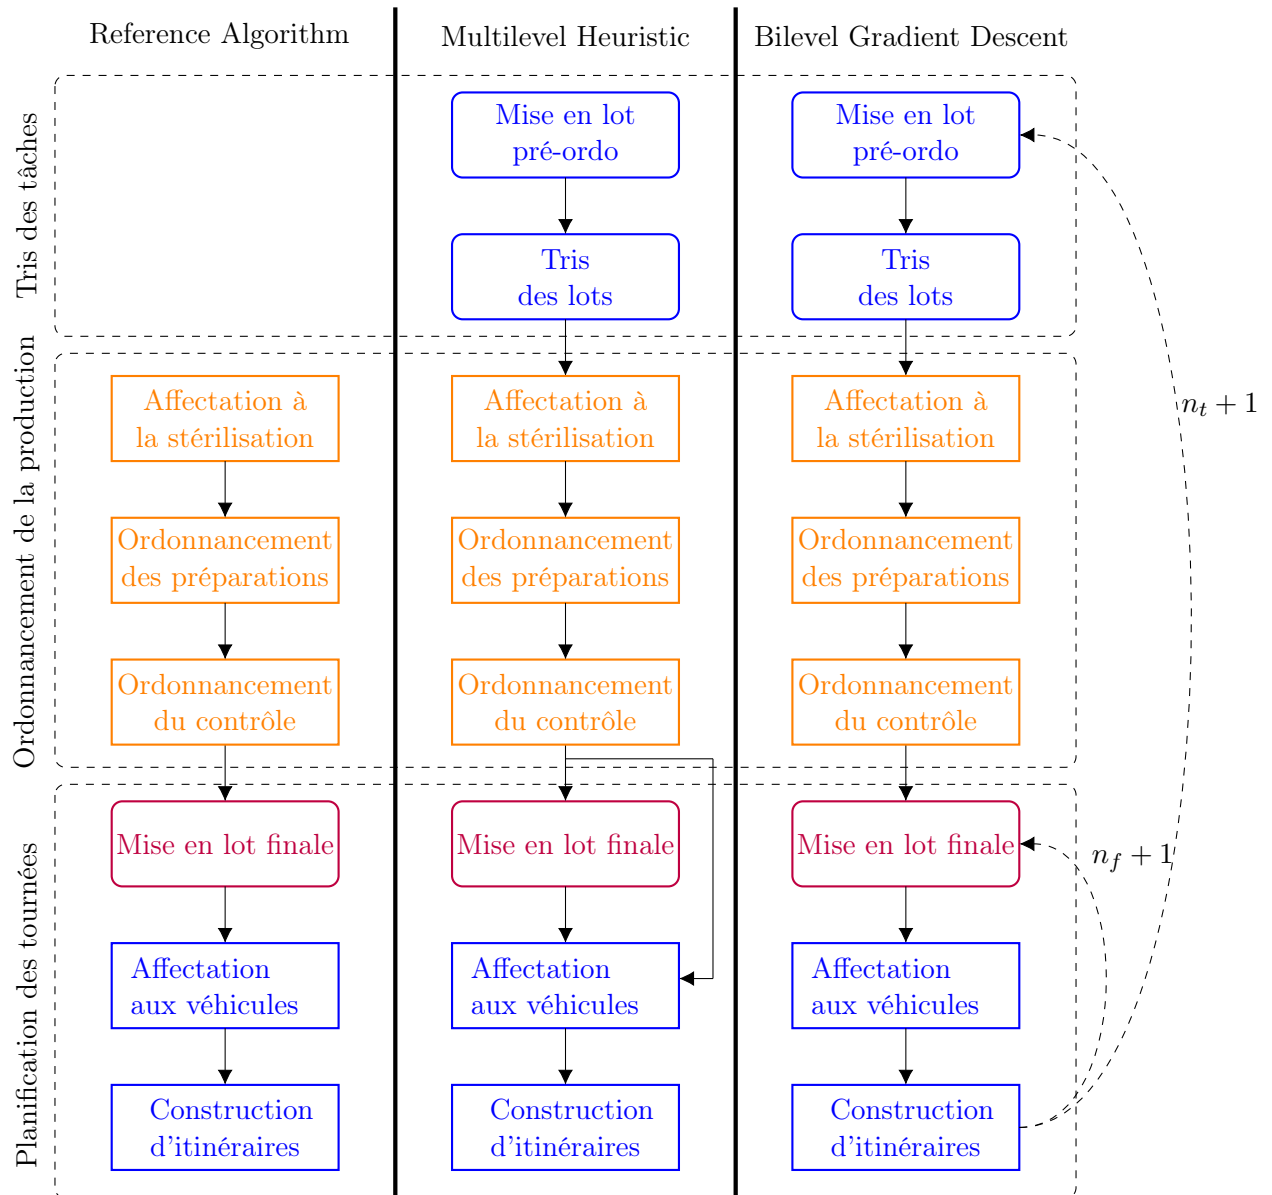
Reference Algorithm

Multilevel Heuristic

Bilevel Gradient Descent

Tris des tâches

Ordonnancement de la production

Planification des tournées

Mise en lot pré-ordo

Tris des lots

Mise en lot pré-ordo

Tris des lots

Affectation à la stérilisation

Ordonnancement des préparations

Ordonnancement du contrôle

Affectation à la stérilisation

Ordonnancement des préparations

Ordonnancement du contrôle

Affectation à la stérilisation

Ordonnancement des préparations

Ordonnancement du contrôle

Mise en lot finale

Affectation aux véhicules

Construction d'itinéraires

Mise en lot finale

Affectation aux véhicules

Construction d'itinéraires

Mise en lot finale

Affectation aux véhicules

Construction d'itinéraires

$n_t + 1$

$n_f + 1$